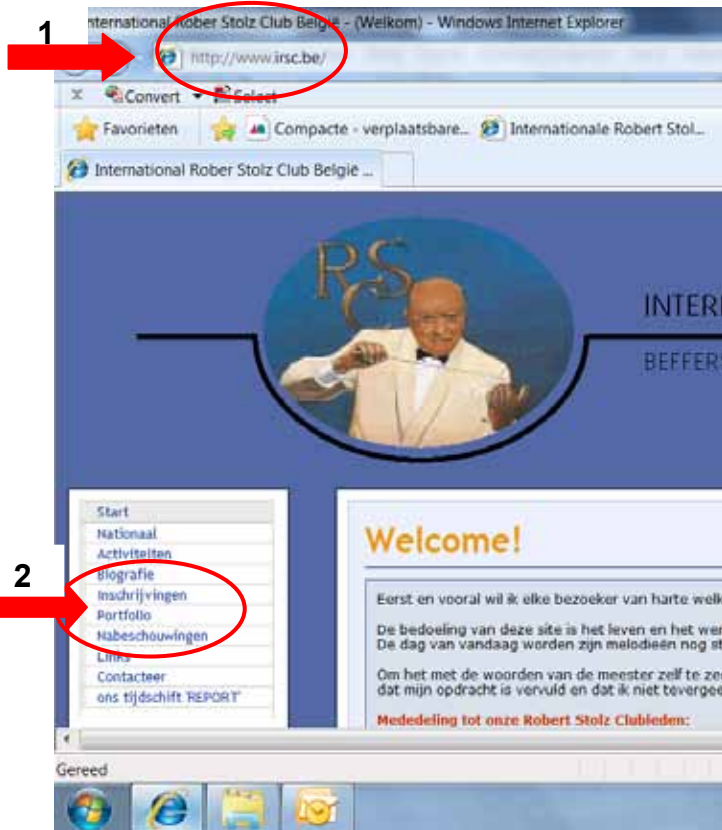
1

nternational Rober Stolz Club België - (Welkom) - Windows Internet Explorer

http://www.irsc.be/

Convert Select

Favorieten Compacte - verplaatsbare... Internationale Robert Stol...

International Rober Stolz Club België ...

RSC

INTER

BEFFERS

Start
Nationaal
Activiteiten
Biografie
Inschrijvingen
Portfolio
Nabeschouwingen
Links
Contacteer
ons tijdschift 'REPORT'

2

Welcome!

Eerst en vooral wil ik elke bezoeker van harte welk

De bedoeling van deze site is het leven en het wer De dag van vandaag worden zijn melodieën nog st

Om het met de woorden van de meester zelf te ze dat mijn opdracht is vervuld en dat ik niet tevergee

Mededeling tot onze Robert Stolz Clubleden:

Gereed